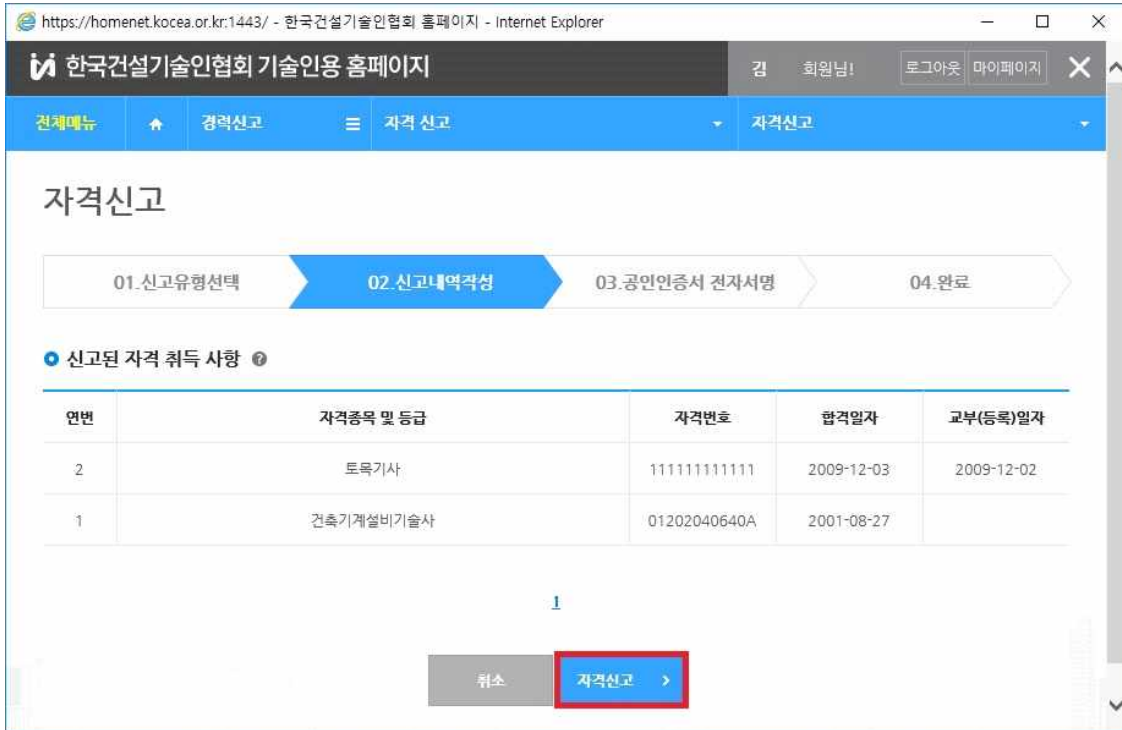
https://homenet.kocea.or.kr:1443/ - 한국건설기술인협회 홈페이지 - Internet Explorer

한국건설기술인협회 기술인용 홈페이지

김 회원님! 로그아웃 마이페이지

전체메뉴 경력신고 자격 신고 자격신고

자격신고

01.신고유형선택 02.신고내역작성 03.공인인증서 전자서명 04.완료

신고된 자격 취득 사항

| 연번 | 자격종목 및 등급 | 자격번호 | 합격일자 | 교부(등록)일자 |
|---|---|---|---|---|
| 2 | 토목기사 | 111111111111 | 2009-12-03 | 2009-12-02 |
| 1 | 건축기계설비기술사 | 01202040640A | 2001-08-27 | |

1

취소 자격신고